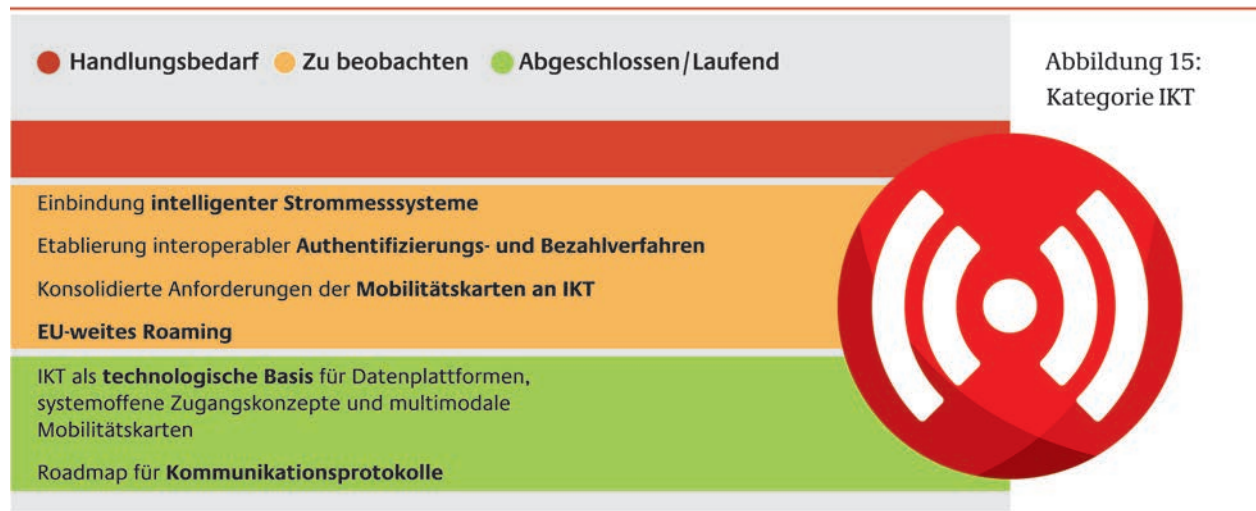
Handlungsbedarf Zu beobachten Abgeschlossen/Laufend

Abbildung 15: Kategorie IKT

Einbindung **intelligenter Strommesssysteme**

Etablierung interoperabler **Authentifizierungs- und Bezahlverfahren**

Konsolidierte Anforderungen der **Mobilitätskarten an IKT**

**EU-weites Roaming**

IKT als **technologische Basis** für Datenplattformen, systemoffene Zugangskonzepte und multimodale Mobilitätskarten

Roadmap für **Kommunikationsprotokolle**